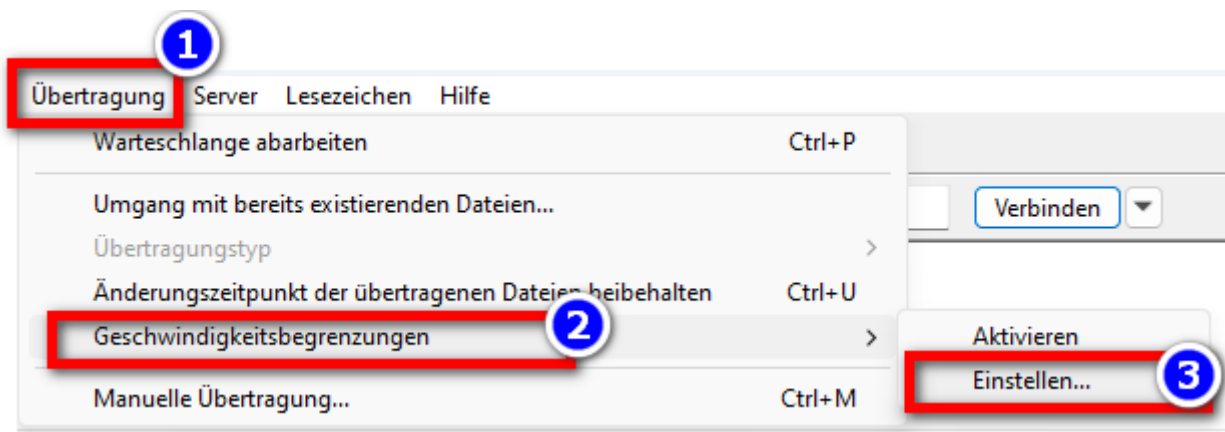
1

Übertragung Server Lesezeichen Hilfe

Warteschlange abarbeiten Ctrl+P

Umgang mit bereits existierenden Dateien...

Verbinden

Übertragungstyp >

Änderungszeitpunkt der übertragenen Dateien beibehalten Ctrl+U

Geschwindigkeitsbegrenzungen >

2

Aktivieren

Einstellen...

3

Manuelle Übertragung... Ctrl+M